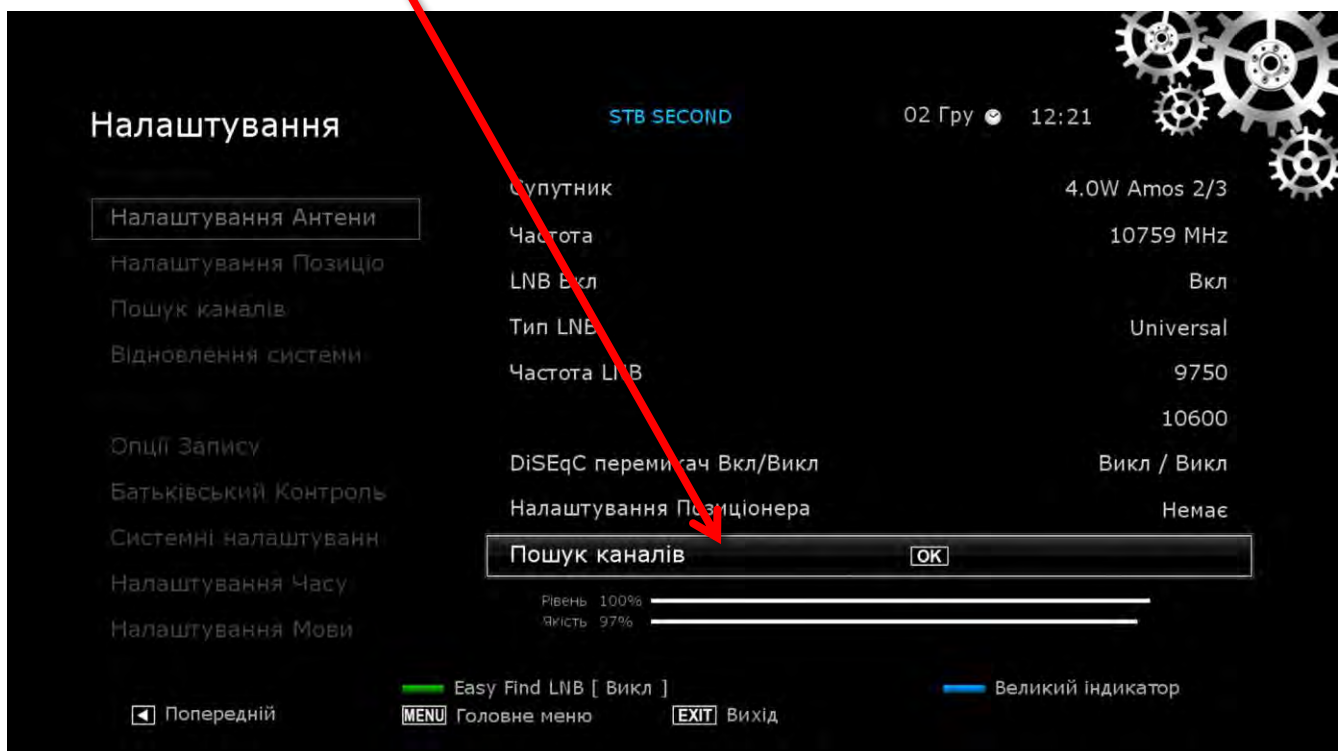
Налаштування

STB SECOND

02 Гру 12:21

Налаштування Антени
Налаштування Позиціо
Пошук каналів
Відновлення системи

Опції Запису
Батьківський Контроль
Системні налаштуванн
Налаштування Часу
Налаштування Мови

| | |
|---|---|
| Супутник | 4.0W Amos 2/3 |
| Частота | 10759 MHz |
| LNB Вкл | Вкл |
| Тип LNB | Universal |
| Частота LNB | 9750 |
| | 10600 |
| DiSEqC перемикач Вкл/Викл | Викл / Викл |
| Налаштування Позиціонера | Немає |
| Пошук каналів | OK |

Рівень 100%
Якість 97%

Easy Find LNB [ Викл ]
Великий індикатор
Попередній
MENU Головне меню
EXIT Вихід